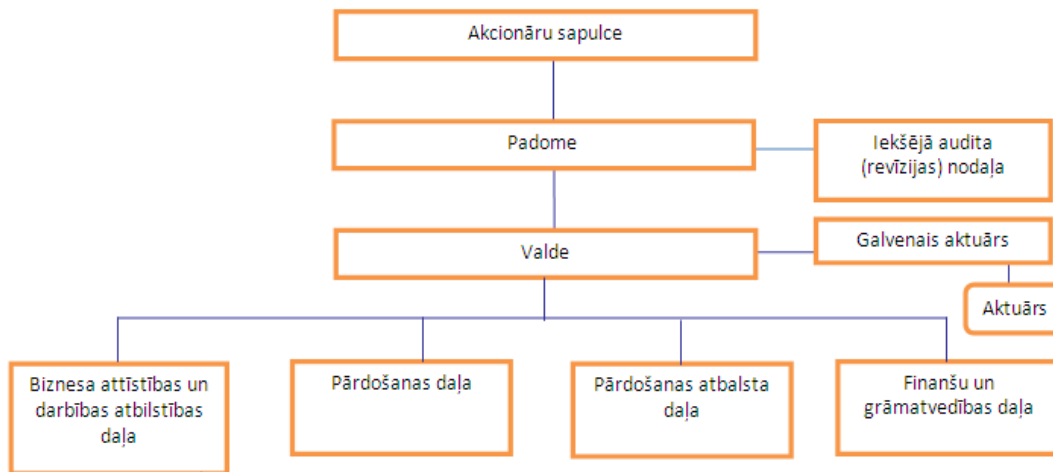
Akcionāru sapulce

Padome

Iekšējā audita (revīzijas) nodaļa

Valde

Galvenais aktuārs

Aktuārs

Biznesa attīstības un darbības atbilstības daļa

Pārdošanas daļa

Pārdošanas atbalsta daļa

Finanšu un grāmatvedības daļa